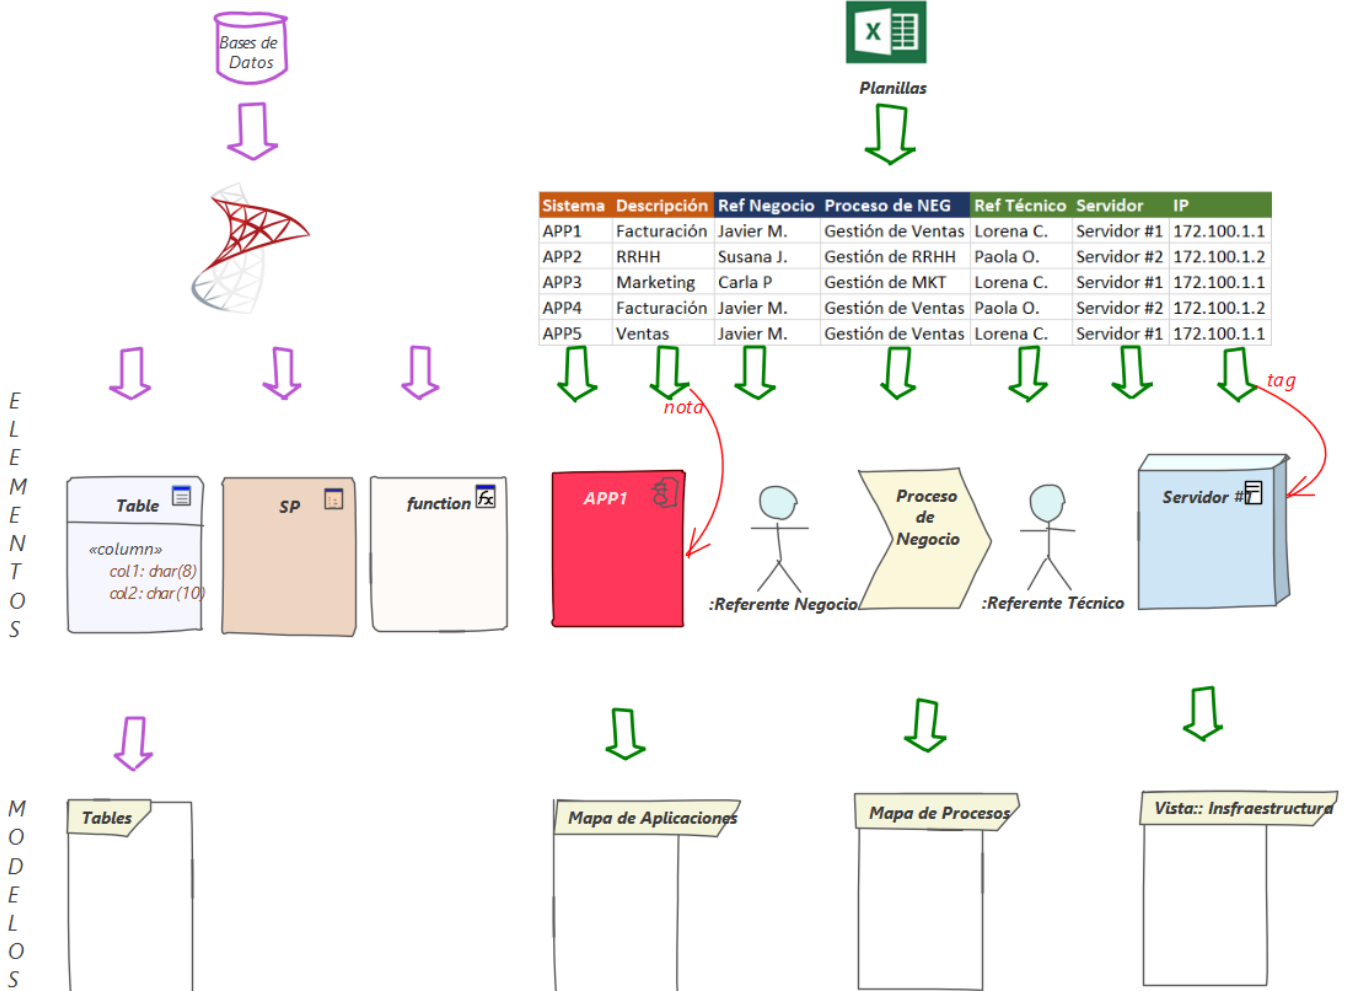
Bases de Datos

Planillas

| Sistema | Descripción | Ref Negocio | Proceso de NEG | Ref Técnico | Servidor | IP |
|---|---|---|---|---|---|---|
| APP1 | Facturación | Javier M. | Gestión de Ventas | Lorena C. | Servidor #1 | 172.100.1.1 |
| APP2 | RRHH | Susana J. | Gestión de RRHH | Paola O. | Servidor #2 | 172.100.1.2 |
| APP3 | Marketing | Carla P | Gestión de MKT | Lorena C. | Servidor #1 | 172.100.1.1 |
| APP4 | Facturación | Javier M. | Gestión de Ventas | Paola O. | Servidor #2 | 172.100.1.2 |
| APP5 | Ventas | Javier M. | Gestión de Ventas | Lorena C. | Servidor #1 | 172.100.1.1 |

nota

tag

E L E M E N T O S

Table
«column»
col1: char(8)
col2: char(10)

SP

function

APP1

:Referente Negocio

Proceso de Negocio

:Referente Técnico

Servidor #1

M O D E L O S

Tables

Mapa de Aplicaciones

Mapa de Procesos

Vista:: Insfraestructura